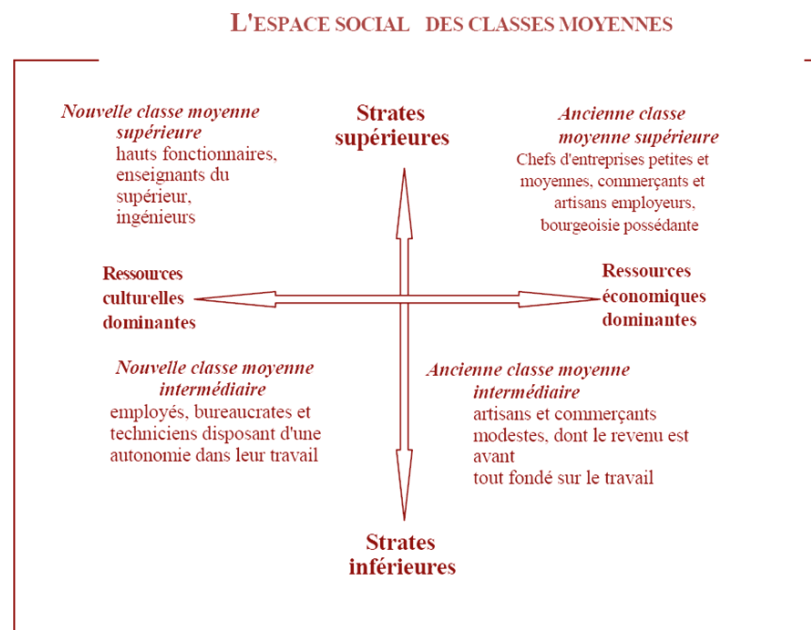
L'ESPACE SOCIAL DES CLASSES MOYENNES

*Nouvelle classe moyenne supérieure*
hauts fonctionnaires, enseignants du supérieur, ingénieurs

**Strates supérieures**

*Ancienne classe moyenne supérieure*
Chefs d'entreprises petites et moyennes, commerçants et artisans employeurs, bourgeoisie possédante

**Ressources culturelles dominantes**

**Ressources économiques dominantes**

*Nouvelle classe moyenne intermédiaire*
employés, bureaucrates et techniciens disposant d'une autonomie dans leur travail

*Ancienne classe moyenne intermédiaire*
artisans et commerçants modestes, dont le revenu est avant tout fondé sur le travail

**Strates inférieures**